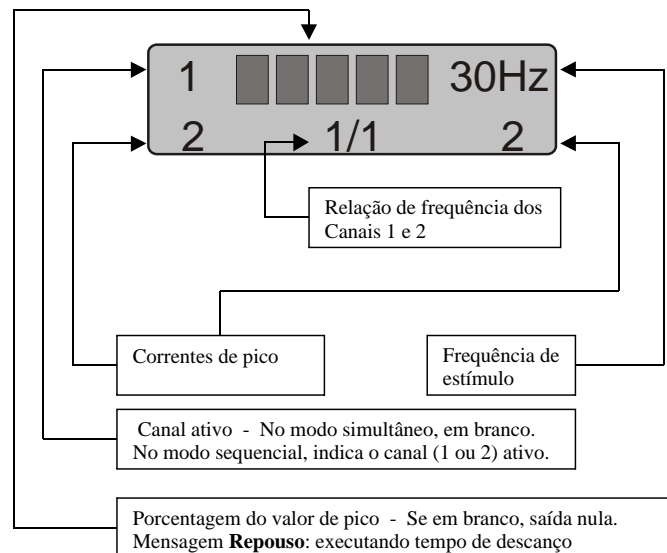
1 30Hz

2 1/1 2

Relação de frequência dos Canais 1 e 2

Correntes de pico

Frequência de estímulo

Canal ativo - No modo simultâneo, em branco. No modo sequencial, indica o canal (1 ou 2) ativo.

Porcentagem do valor de pico - Se em branco, saída nula. Mensagem **Repouso**: executando tempo de descanço